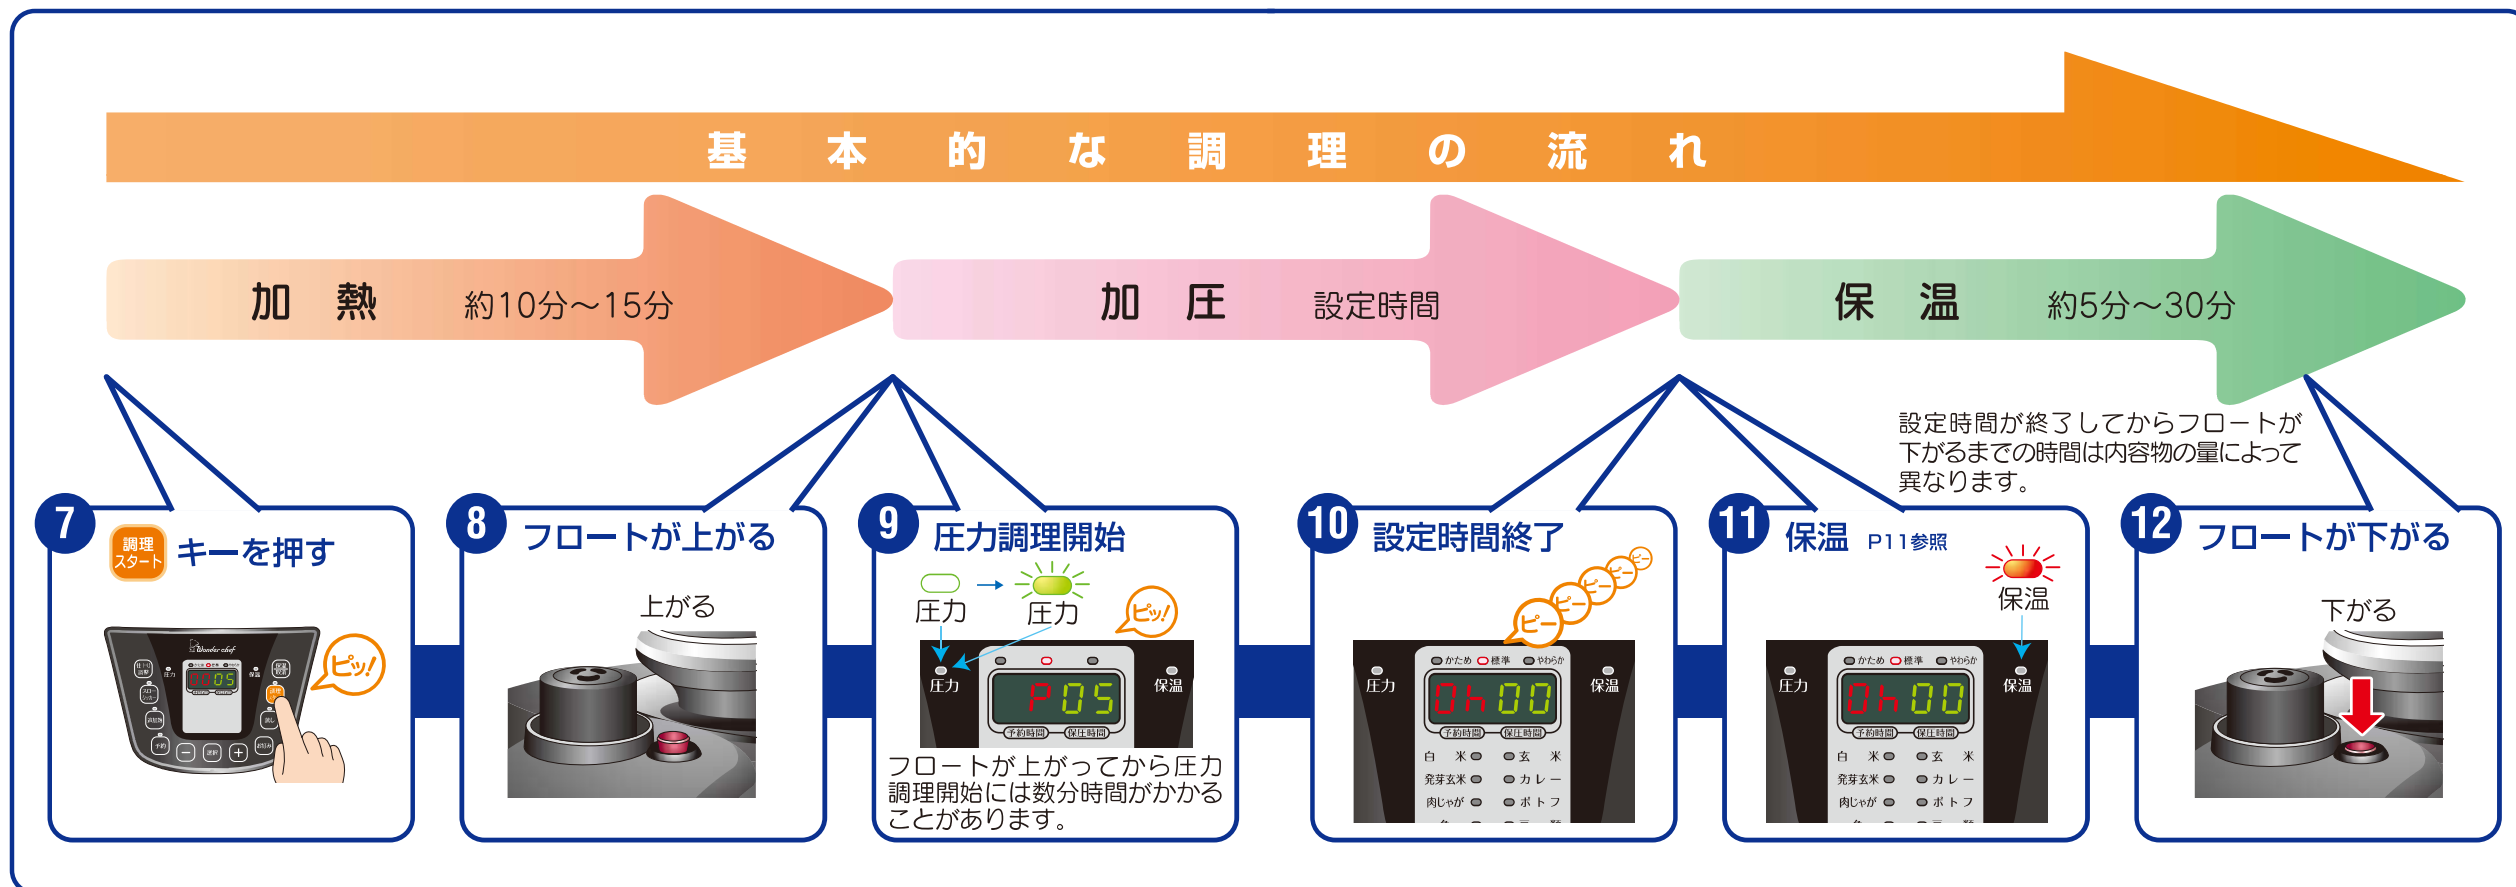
基 本 的 な 調 理 の 流 れ

加 熱 約10分～15分

加 圧 設定時間

保 温 約5分～30分

設定時間が終了してからフロートが下がるまでの時間は内容物の量によって異なります。

7 調理スタート キーを押す

ピッ!

8 フロートが上がる

上がる

9 圧力調理開始

圧力 → 圧力

ピッ!

圧力 保温

P05

予約時間 保圧時間

フロートが上がってから圧力調理開始には数分時間がかかることがあります。

10 設定時間終了

ピー ピー ピー ピー ピー

圧力 保温

かため 標準 やわらか

0h00

予約時間 保圧時間

白 米 玄 米
発芽玄米 カレー
肉じゃが ポトフ

11 保温 P11参照

保温

圧力 保温

かため 標準 やわらか

0h00

予約時間 保圧時間

白 米 玄 米
発芽玄米 カレー
肉じゃが ポトフ

12 フロートが下がる

下がる